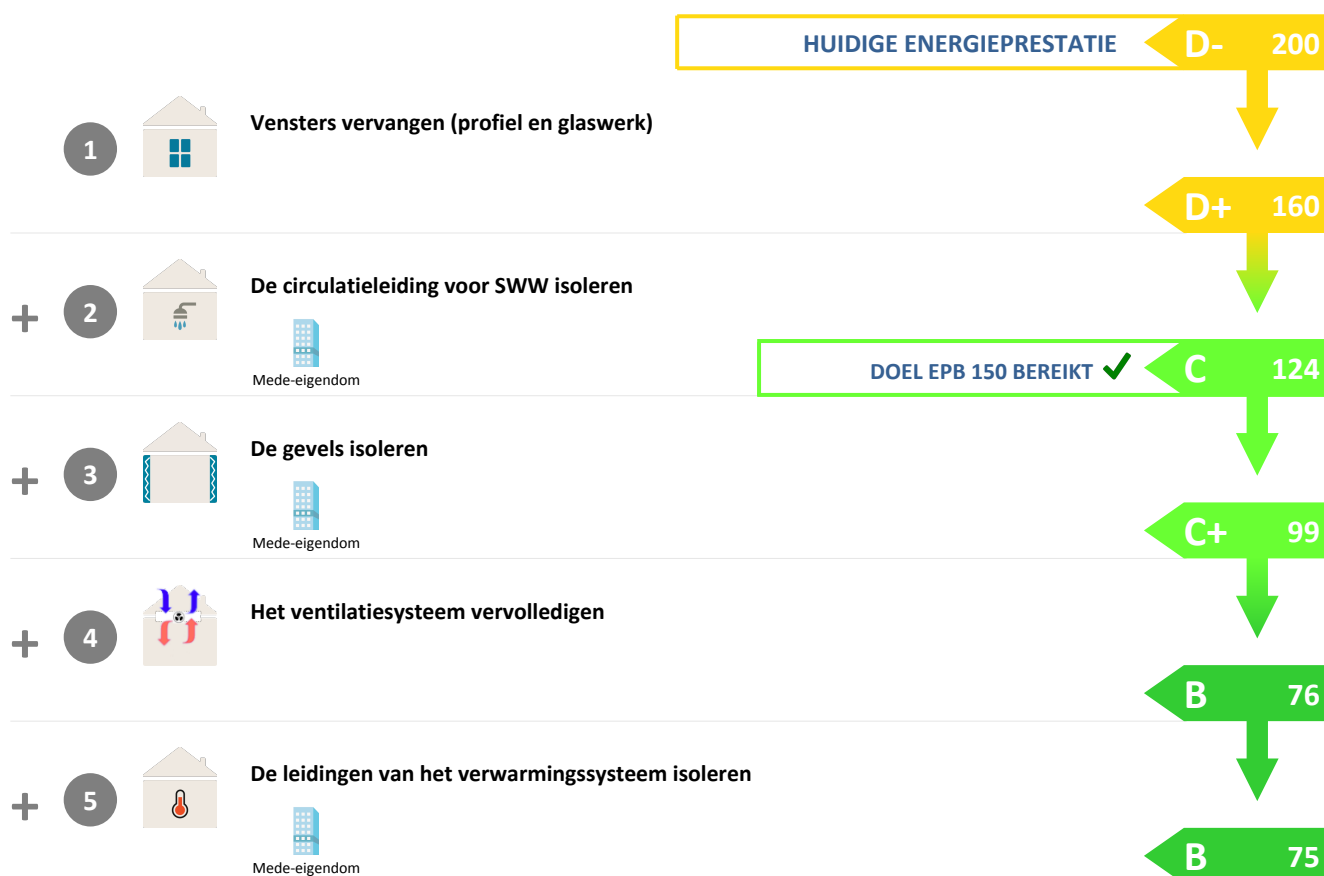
HUIDIGE ENERGIEPRESTATIE D- 200

1 Vensters vervangen (profiel en glaswerk)

D+ 160

+ 2 De circulatieleiding voor SWW isoleren

Mede-eigendom

DOEL EPB 150 BEREIKT ✓ C 124

+ 3 De gevels isoleren

Mede-eigendom

C+ 99

+ 4 Het ventilatiesysteem vervolledigen

B 76

+ 5 De leidingen van het verwarmingssysteem isoleren

Mede-eigendom

B 75